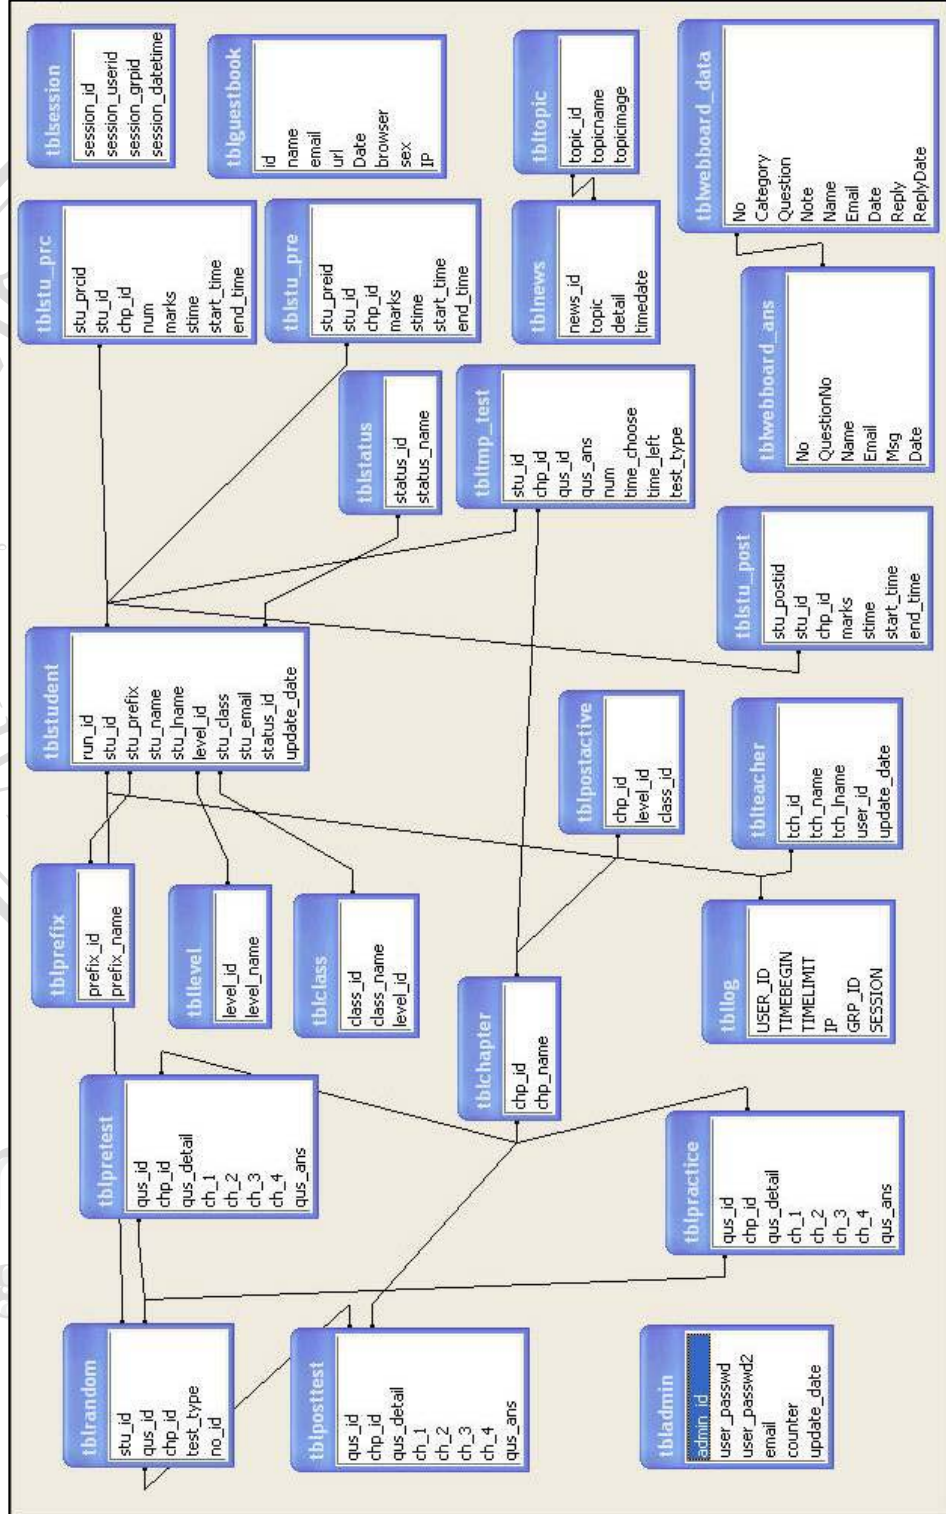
tblsession
session_id
session_userid
session_grpid
session_datetime

tblguestbook
id
name
email
url
Date
browser
sex
IP

tbltopic
topic_id
topicname
topicimage

tblwebboard_data
No
Category
Question
Note
Name
Email
Date
Reply
ReplyDate

tblstu_prc
stu_prcid
stu_id
chp_id
num
marks
stime
start_time
end_time

tblstu_pre
stu_preid
stu_id
chp_id
marks
stime
start_time
end_time

tblnews
news_id
topic
detail
timedate

tblwebboard_ans
No
QuestionNo
Name
Email
Msg
Date

tblstatus
status_id
status_name

tbltimp_test
stu_id
chp_id
qus_id
qus_ans
num
time_choose
time_left
test_type

tblstu_post
stu_postid
stu_id
chp_id
marks
stime
start_time
end_time

tblstudent
run_id
stu_id
stu_prefix
stu_name
stu_lname
level_id
stu_class
stu_email
status_id
update_date

tblpostactive
chp_id
level_id
class_id

tblteacher
tch_id
tch_name
tch_lname
user_id
update_date

tblprefix
prefix_id
prefix_name

tbllevel
level_id
level_name

tblclass
class_id
class_name
level_id

tblchapter
chp_id
chp_name

tbllog
USER_ID
TIMEBEGIN
TIMELIMIT
IP
GRP_ID
SESSION

tblpretest
qus_id
chp_id
qus_detail
ch_1
ch_2
ch_3
ch_4
qus_ans

tblpractice
qus_id
chp_id
qus_detail
ch_1
ch_2
ch_3
ch_4
qus_ans

tblrandom
stu_id
qus_id
chp_id
test_type
no_id

tblposttest
qus_id
chp_id
qus_detail
ch_1
ch_2
ch_3
ch_4
qus_ans

tbladmin
admin_id
user_passwd
user_passwd2
email
counter
update_date